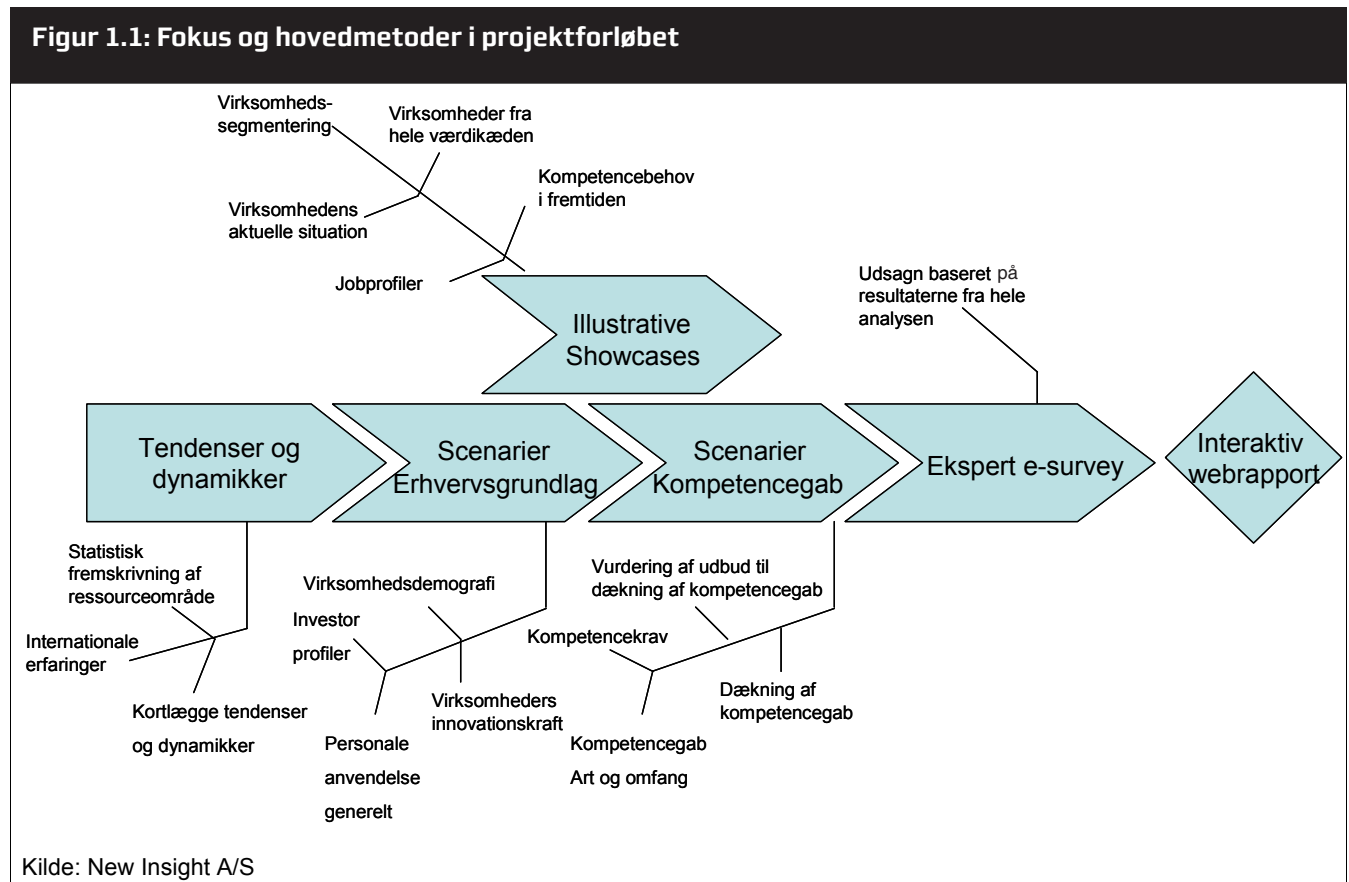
Figur 1.1: Fokus og hovedmetoder i projektforløbet

Virksomhedssegmentering

Virksomheder fra hele værdikæden

Kompetencebehov i fremtiden

Virksomhedens aktuelle situation

Jobprofiler

Illustrative Showcases

Udsagn baseret på resultaterne fra hele analysen

Tendenser og dynamikker

Scenarier Erhvervsgrundlag

Scenarier Kompetencegab

Ekspert e-survey

Interaktiv webrapport

Statistisk fremskrivning af ressourceområde

Internationale erfaringer

Kortlægge tendenser og dynamikker

Virksomhedsdemografi

Investor profiler

Personale anvendelse generelt

Virksomheders innovationskraft

Vurdering af udbud til dækning af kompetencegab

Kompetencekrav

Dækning af kompetencegab

Kompetencegab Art og omfang

Kilde: New Insight A/S